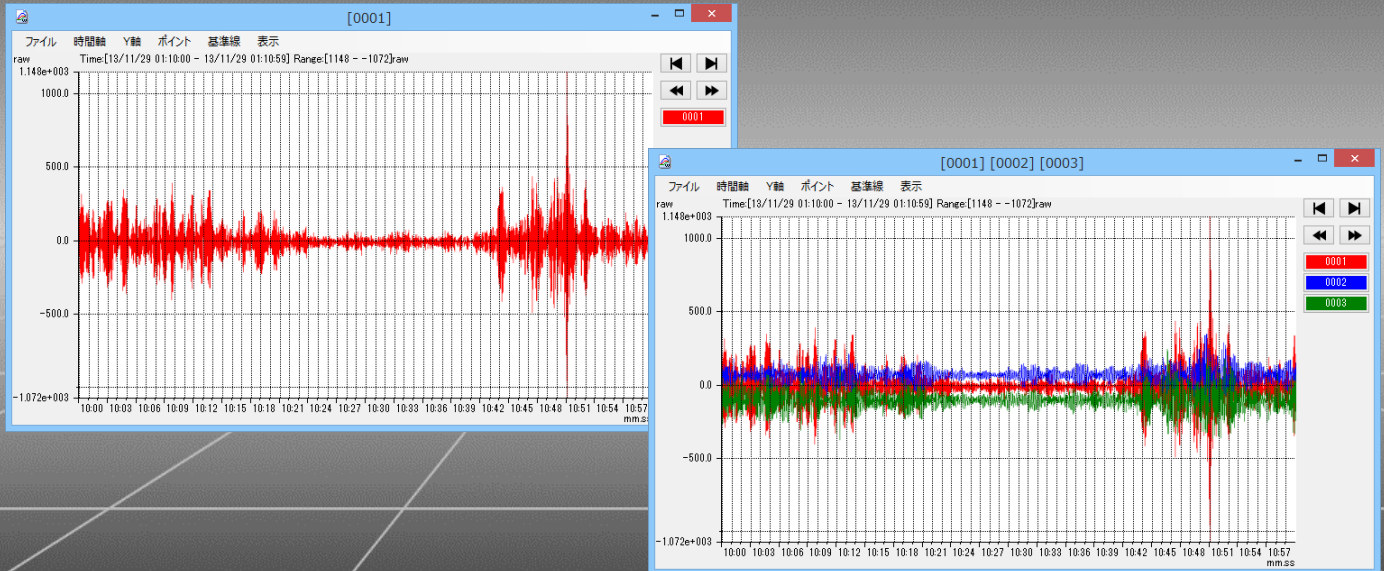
[0001]

ファイル 時間軸 Y軸 ポイント 基準線 表示

raw Time:[13/11/29 01:10:00 - 13/11/29 01:10:59] Range:[1148 - -1072]raw

1.148e+003
1000.0
500.0
0.0
-500.0
-1.072e+003

10:00 10:03 10:06 10:09 10:12 10:15 10:18 10:21 10:24 10:27 10:30 10:33 10:36 10:39 10:42 10:45 10:48 10:51 10:54 10:57
mm.ss

0001

[0001] [0002] [0003]

ファイル 時間軸 Y軸 ポイント 基準線 表示

raw Time:[13/11/29 01:10:00 - 13/11/29 01:10:59] Range:[1148 - -1072]raw

1.148e+003
1000.0
500.0
0.0
-500.0
-1.072e+003

10:00 10:03 10:06 10:09 10:12 10:15 10:18 10:21 10:24 10:27 10:30 10:33 10:36 10:39 10:42 10:45 10:48 10:51 10:54 10:57
mm.ss

0001
0002
0003